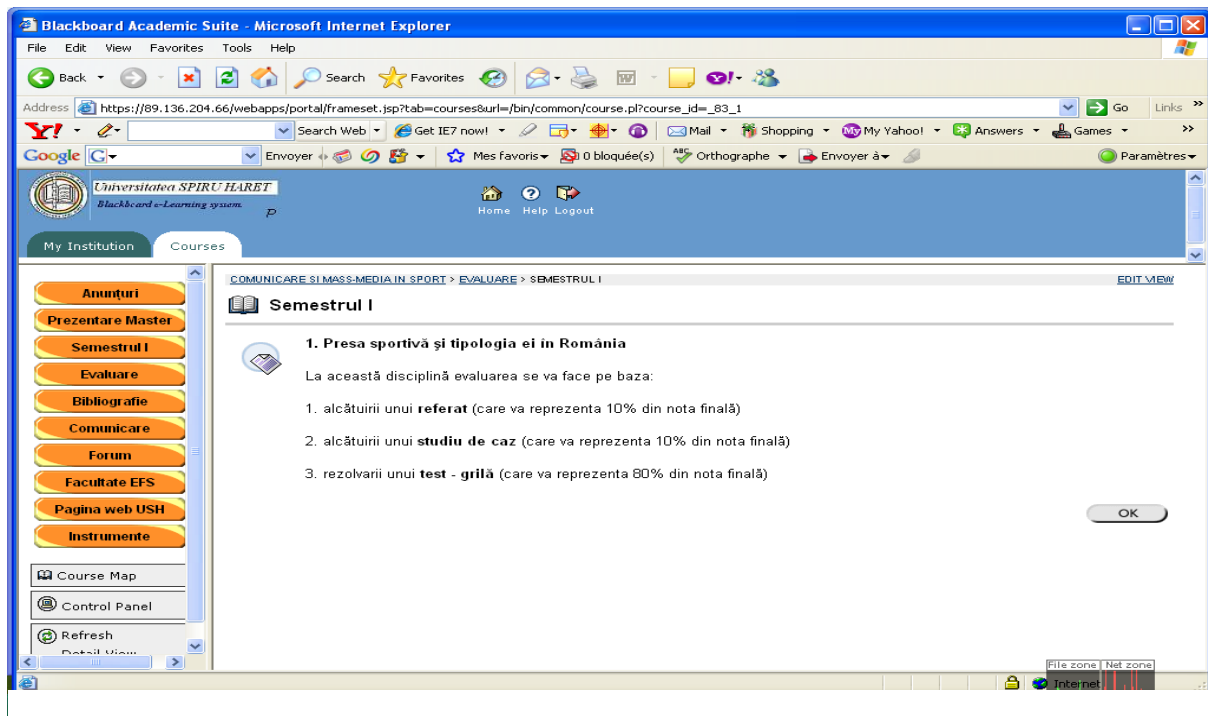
Blackboard Academic Suite - Microsoft Internet Explorer

File Edit View Favorites Tools Help

Back Search Favorites

Address https://89.136.204.66/webapps/portal/frameset.jsp?tab=courses&url=/bin/common/course.pl?course_id=_83_1 Go Links

Y! Search Web Get IE7 now! Mail Shopping My Yahoo! Answers Games

Google G Envoyer Mes favoris 0 bloquée(s) Orthographe Envoyer à Paramètres

Universitatea SPIRU HARET
Blackboard e-Learning system

Home Help Logout

My Institution Courses

Anunţuri
Prezentare Master
Semestrul I
Evaluare
Bibliografie
Comunicare
Forum
Facultate EFS
Pagina web USH
Instrumente

Course Map
Control Panel
Refresh
Detail View

COMUNICARE SI MASS-MEDIA IN SPORT > EVALUARE > SEMESTRUL I EDIT VIEW

Semestrul I

1. Presa sportivă şi tipologia ei în România

La această disciplină evaluarea se va face pe baza:

1. alcătuirii unui **referat** (care va reprezenta 10% din nota finală)

2. alcătuirii unui **studiu de caz** (care va reprezenta 10% din nota finală)

3. rezolvarii unui **test - grilă** (care va reprezenta 80% din nota finală)

OK

File zone Net zone
Internet